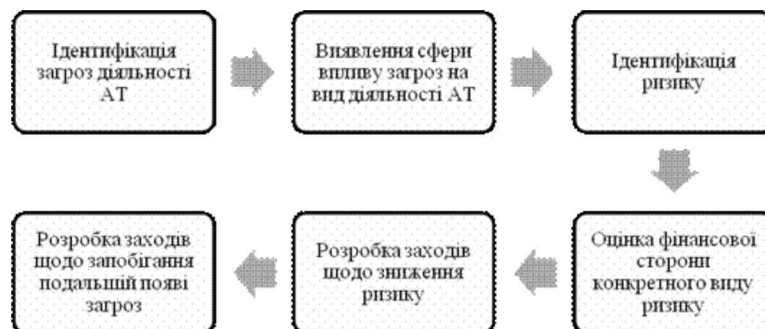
Ідентифікація загроз діяльності АТ

Виявлення сфери впливу загроз на вид діяльності АТ

Ідентифікація ризику

Оцінка фінансової сторони конкретного виду ризику

Розробка заходів щодо зниження ризику

Розробка заходів щодо запобігання подальшій появі загроз